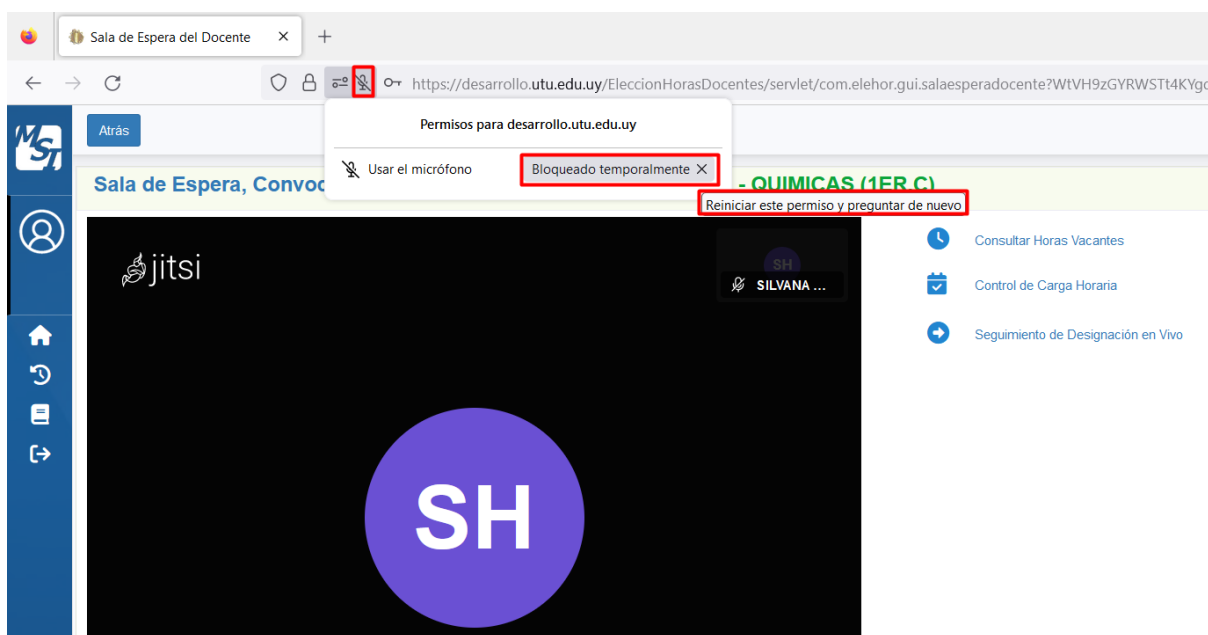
Sala de Espera del Docente ×
+
https://desarrollo.utu.edu.uy/EleccionHorasDocentes/servlet/com.elehor.gui.salaesperadocente?WtVH9zGYRWSTt4KYg

Atrás

Permisos para desarrollo.utu.edu.uy

Usar el micrófono
Bloqueado temporalmente ×

Reiniciar este permiso y preguntar de nuevo

Sala de Espera, Convoc
- QUIMICAS (1ER C)

jitsi

SH
SILVANA ...

SH

Consultar Horas Vacantes

Control de Carga Horaria

Seguimiento de Designación en Vivo